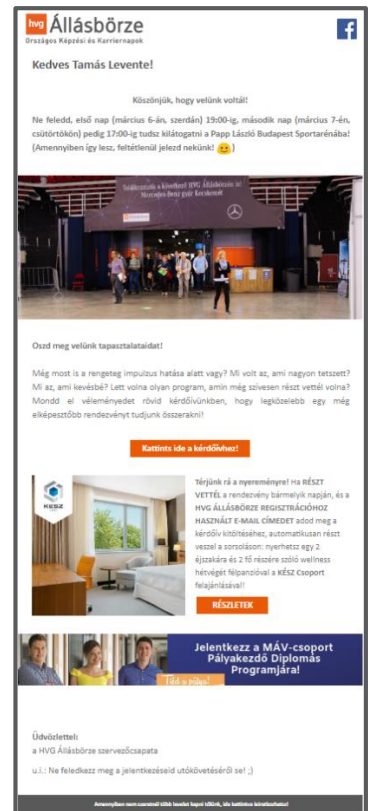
hvg Állásbörze
Országos Képzési és Karriernapok

Kedves Tamás Levente!

Köszönjük, hogy velünk voltál!

Ne feledd, első nap (március 6-án, szerdán) 19:00-ig, második nap (március 7-én, csütörtökön) pedig 17:00-ig tudsz kilátogatni a Papp László Budapest Sportarénába! (Amennyiben így lesz, feltétlenül jelezd nekünk! 😊)

Találkozunk a következő HVG Állásbörzén is! Mercedes-Benz gép Kecskemét

Oszd meg velünk tapasztalataidat!

Még most is a rengeteg impulzus hatása alatt vagy? Mi volt az, ami nagyon tetszett? Mi az, ami kevésbé? Lett volna olyan program, amin még szívesen részt vettél volna? Mondd el véleményedet rövid kérdőívünkben, hogy legközelebb egy még elképesztőbb rendezvényt tudjunk összerakni!

Kattints ide a kérdőívhez!

KÉSZ

Térjünk rá a nyereményre! Ha RÉSZT VETTÉL a rendezvény bármelyik napján, és a HVG ÁLLÁSBÖRZE REGISZTRÁCIÓHOZ HASZNÁLT E-MAIL CÍMEDET adod meg a kérdőív kitöltésénél, automatikusan részt veszel a sorsoláson: nyerhetsz egy 2 éjszakára és 2 fő részére szóló wellness hétvégét félpanzióval a KÉSZ Csoport felajánlásával!

RÉSZLETEK

Jelentkezz a MÁV-csoport Pályakezdő Diplomás Programjára!
Tied a pálya!

Üdvözlettel:
a HVG Állásbörze szervezőcsapata

u.i.: Ne felejtkezz meg a jelentkezéseid utókövetéséről se! ;)

Amennyiben nem szeretnél több levelet kapni tőlünk, kattints ide a leiratkozáshoz!